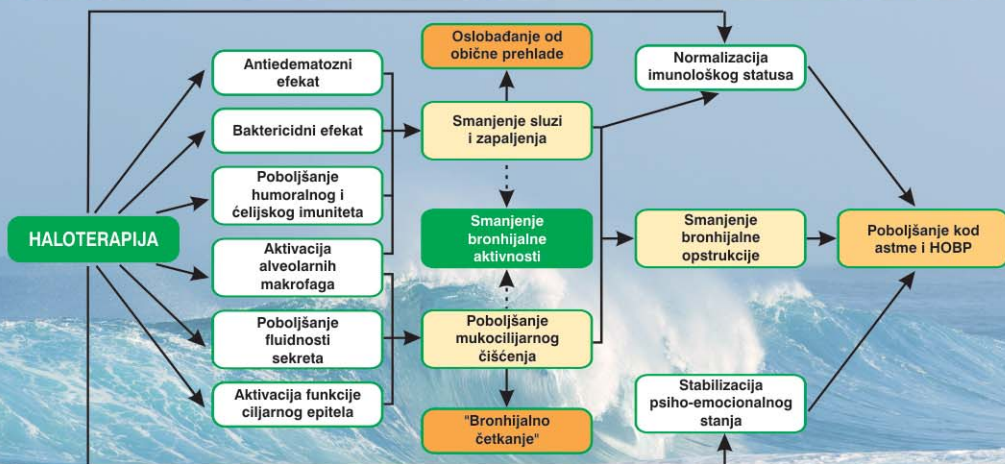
HALOTERAPIJA

Antiedematozni efekat

Baktericidni efekat

Poboljšanje humoralnog i ćelijskog imuniteta

Aktivacija alveolarnih makrofaga

Poboljšanje fluidnosti sekreta

Aktivacija funkcije ciljarnog epitela

Oslobađanje od obične prehlade

Smanjenje sluzi i zapaljenja

Smanjenje bronhijalne aktivnosti

Poboljšanje mukocilijarnog čišćenja

"Bronhijalno četkanje"

Normalizacija imunološkog statusa

Smanjenje bronhijalne opstrukcije

Stabilizacija psiho-emocionalnog stanja

Poboljšanje kod astme i HOBP